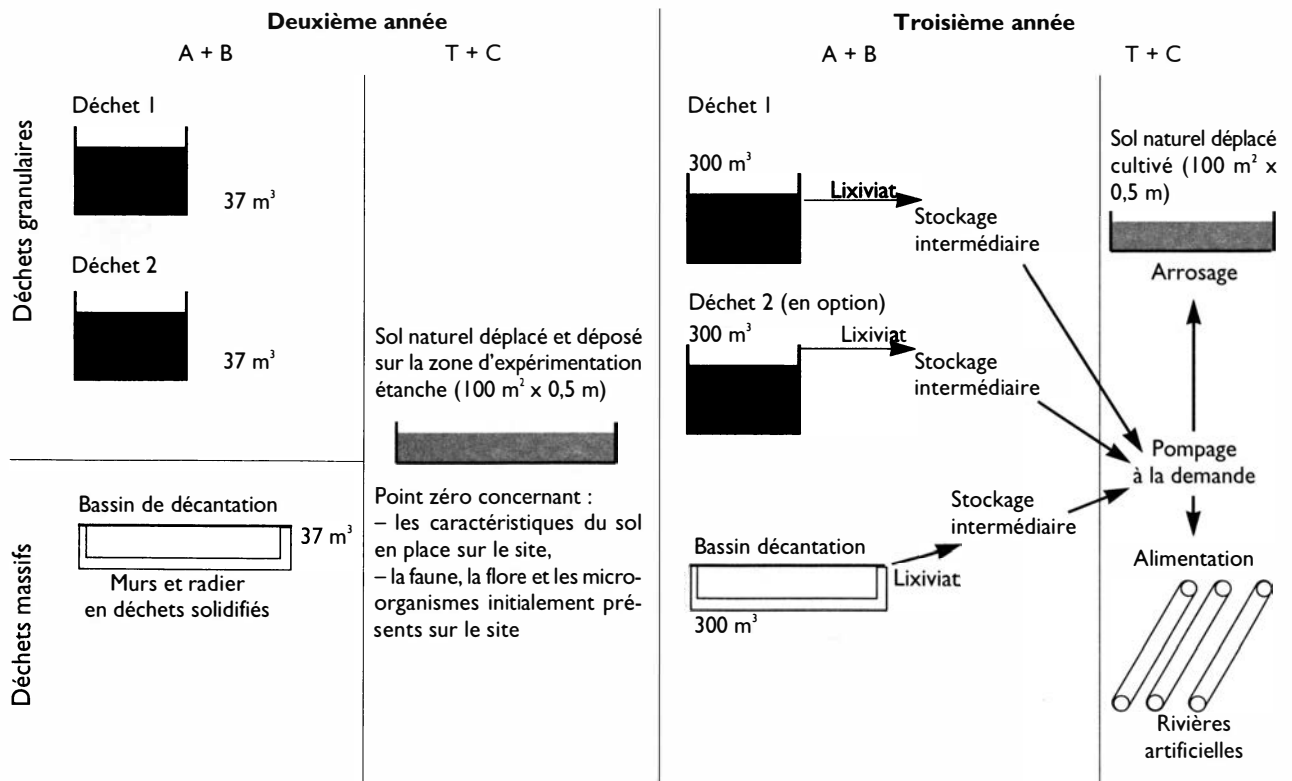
Deuxième année

A + B

T + C

Troisième année

A + B

T + C

Déchets granulaires

Déchet 1

37 m$^3$

Déchet 2

37 m$^3$

Sol naturel déplacé et déposé sur la zone d'expérimentation étanche (100 m$^2$ x 0,5 m)

Déchet 1

300 m$^3$

Lixiviat

Stockage intermédiaire

Déchet 2 (en option)

300 m$^3$

Lixiviat

Stockage intermédiaire

Sol naturel déplacé cultivé (100 m$^2$ x 0,5 m)

Arrosage

Pompage à la demande

Déchets massifs

Bassin de décantation

37 m$^3$

Murs et radier en déchets solidifiés

Point zéro concernant :
– les caractéristiques du sol en place sur le site,
– la faune, la flore et les microorganismes initialement présents sur le site

Stockage intermédiaire

Bassin décantation

Lixiviat

300 m$^3$

Alimentation

Rivières artificielles